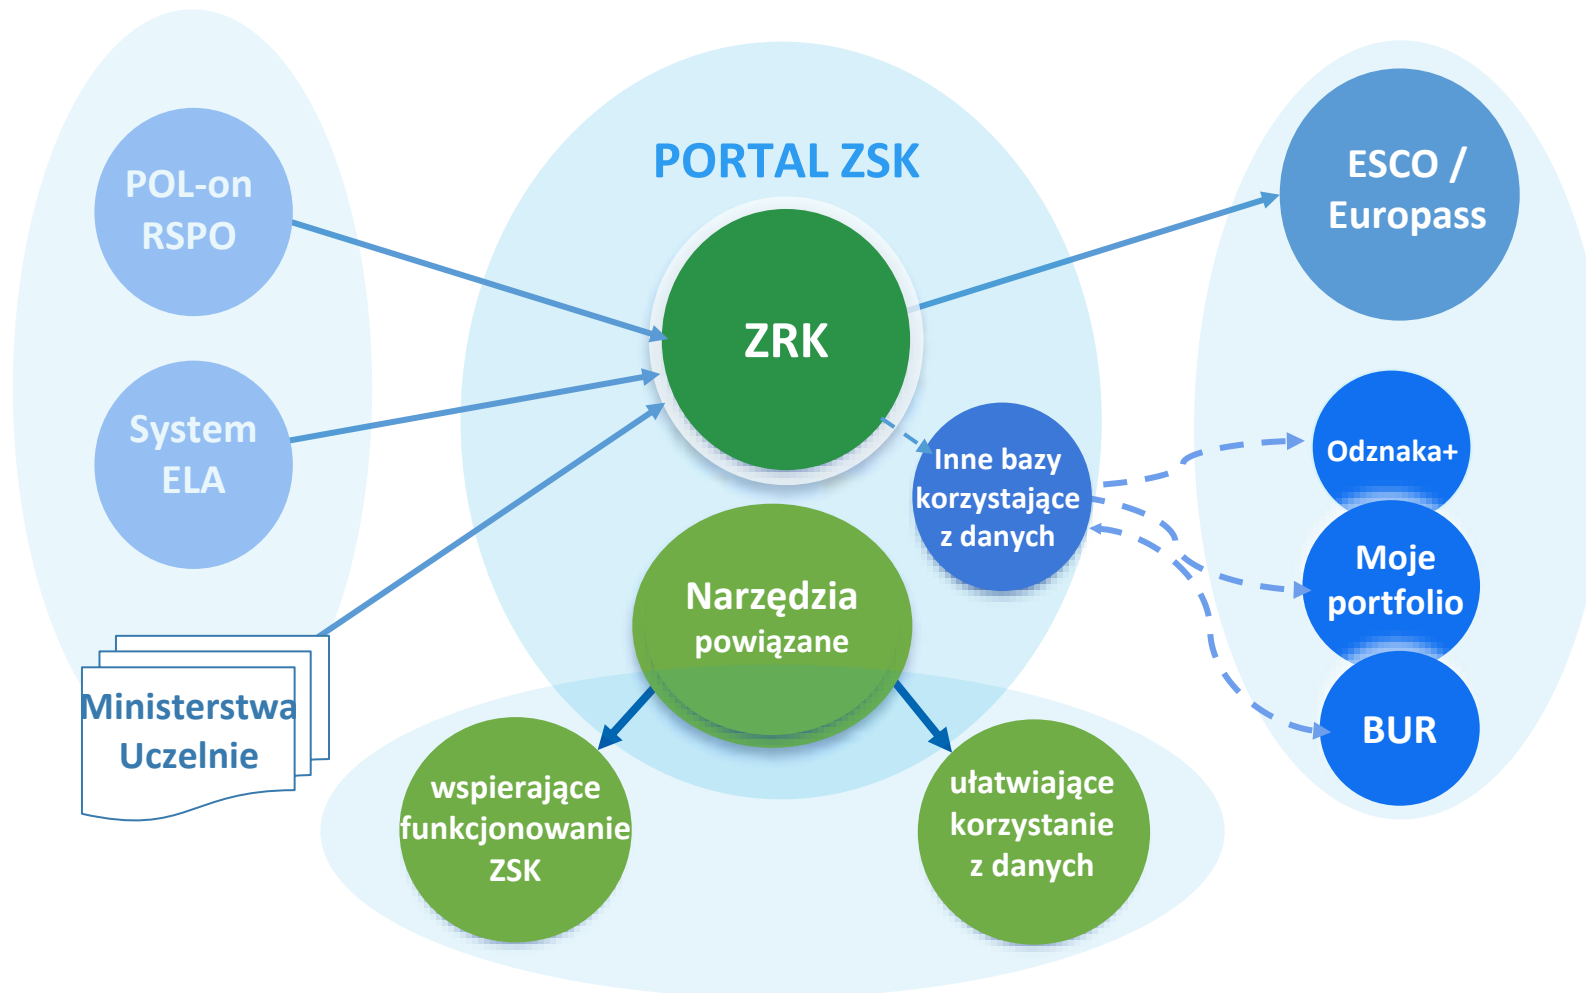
POL-on
RSPO

System
ELA

Ministerstwa
Uczelnie

PORTAL ZSK

ZRK

Inne bazy korzystające z danych

Narzędzia powiązane

wspierające funkcjonowanie ZSK

ułatwiające korzystanie z danych

ESCO / Europass

Odznaka+

Moje portfolio

BUR